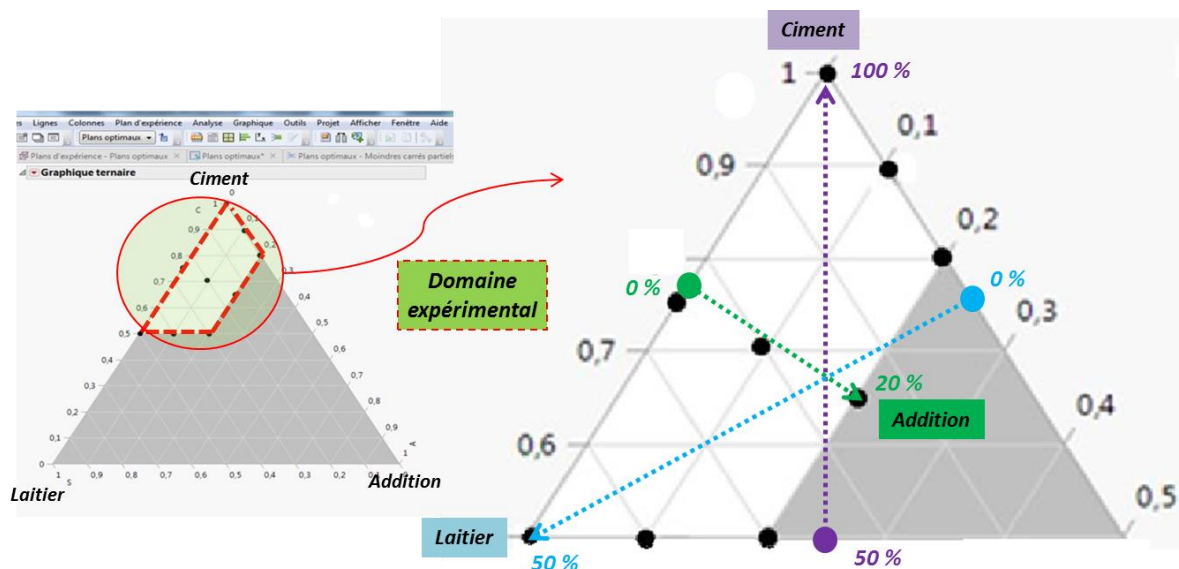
es Lignes Colonnes Plan d'expérience Analyse Graphique Outils Projet Afficher Fenêtre Aide

Plans optimaux

Plans d'expérience - Plans optimaux × Plans optimaux* × Plans optimaux - Moindres carrés partiels

Graphique ternaire

Ciment

0
C
0,1
0,9
0,2
0,8
0,3
0,7
0,4
0,6
0,5
0,5
0,6
0,4
0,7
0,3
0,8
0,2
0,9
0,1
A
0
1
1
S
0,9
0,8
0,7
0,6
0,5
0,4
0,3
0,2
0,1
0

Laitier

Addition

Domaine expérimental

Ciment

1
100 %
0,1
0,9
0,2
0 %
0 %
0,3
0,7
20 %
Addition
0,4
0,6
0,5
Laitier
50 %
50 %